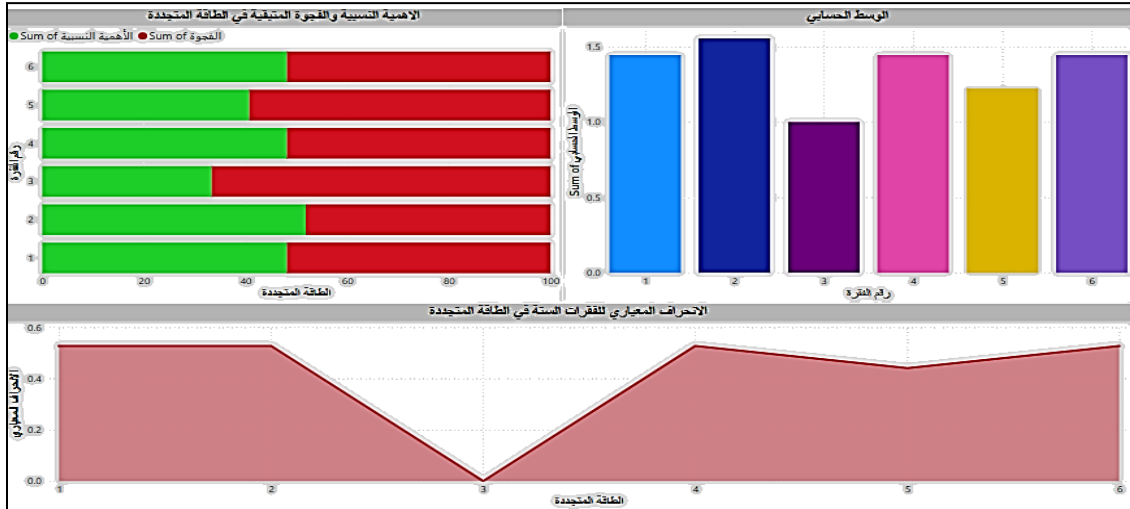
الاهمية النسبية والفجوة المتبقية في الطاقة المتجددة

Sum of الأهمية النسبية Sum of الفجوة

رقم الفقرة

6
5
4
3
2
1

0 20 40 60 80 100

الطاقة المتجددة

الوسط الحسابي

Sum of الوسط الحسابي

1.5
1.0
0.5
0.0

1 2 3 4 5 6

رقم الفقرة

الانحراف المعياري للفقرات الستة في الطاقة المتجددة

الانحراف المعياري

0.6
0.4
0.2
0.0

1 2 3 4 5 6

الطاقة المتجددة